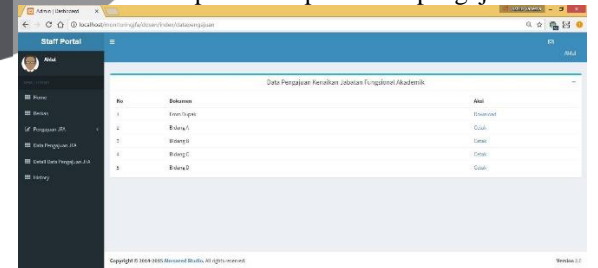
Admin | Dashboard

localhost/monitoringjfa/dosen/index/datapengajuan

Staff Portal

Akul

Akul

Home

Berkas

Pengajuan JFA

Data Pengajuan JFA

Detail Data Pengajuan JFA

History

Data Pengajuan Kenaikan Jabatan Fungsional Akademik

| No | Dokumen | Aksi |
|---|---|---|
| 1 | Form Dupak | Download |
| 2 | Bidang A | Cetak |
| 3 | Bidang B | Cetak |
| 4 | Bidang C | Cetak |
| 5 | Bidang D | Cetak |

Copyright © 2014-2015 Almsaeed Studio. All rights reserved.

Version 2.3